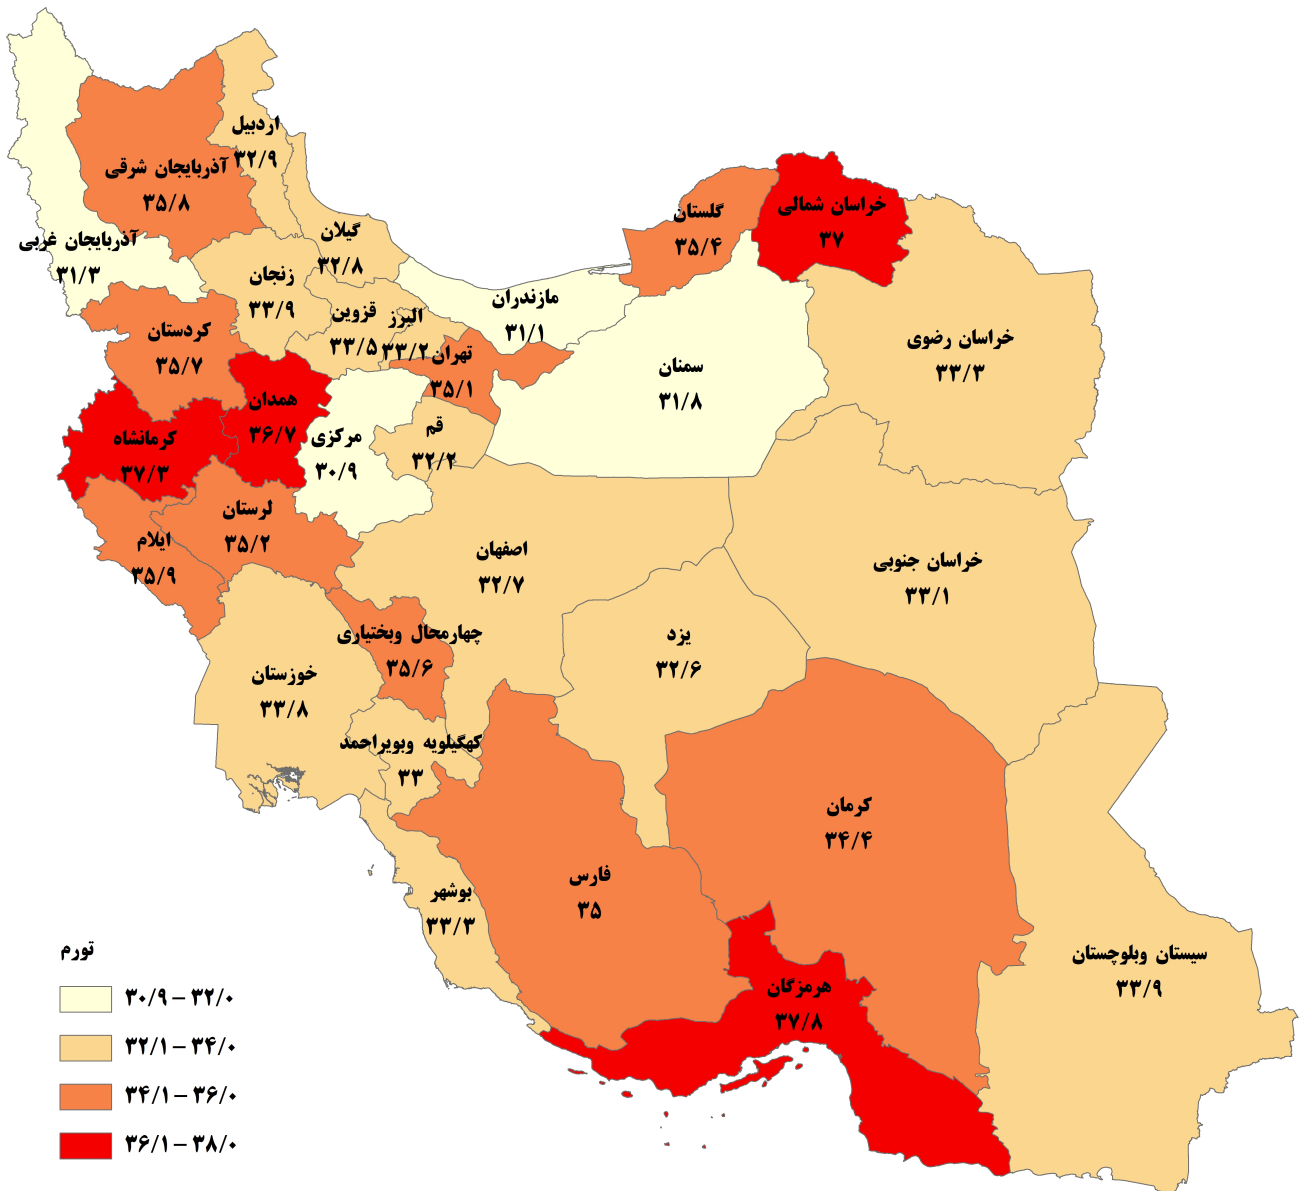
اردبیل
۳۲/۹
آذربایجان شرقی
۳۵/۸
آذربایجان غربی
۳۱/۳
گیلان
۳۲/۸
زنجان
۳۳/۹
گلستان
۳۵/۴
خراسان شمالی
۳۷
مازندران
۳۱/۱
قزوین
۳۳/۵
البرز
۳۳/۲
تهران
۳۵/۱
کردستان
۳۵/۷
خراسان رضوی
۳۳/۳
سمنان
۳۱/۸
همدان
۳۶/۷
کرمانشاه
۳۷/۳
مرکزی
۳۰/۹
قم
۳۲/۲
لرستان
۳۵/۲
ایلام
۳۵/۹
اصفهان
۳۲/۷
خراسان جنوبی
۳۳/۱
چهارمحال وبختیاری
۳۵/۶
یزد
۳۲/۶
خوزستان
۳۳/۸
کهگیلویه وبویراحمد
۳۳
کرمان
۳۴/۴
فارس
۳۵
بوشهر
۳۳/۳
سیستان وبلوچستان
۳۳/۹
هرمزگان
۳۷/۸
تورم
۳۰/۹ – ۳۲/۰
۳۲/۱ – ۳۴/۰
۳۴/۱ – ۳۶/۰
۳۶/۱ – ۳۸/۰